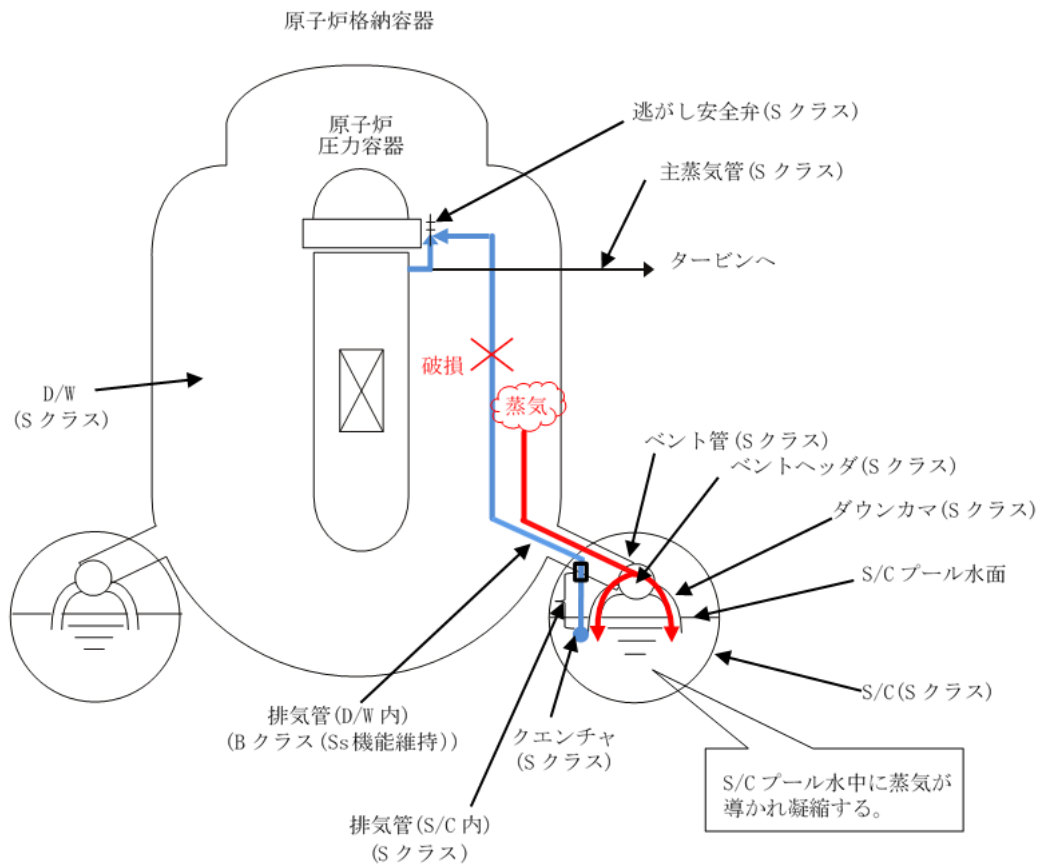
原子炉格納容器

原子炉
圧力容器

逃がし安全弁(S クラス)

主蒸気管(S クラス)

タービンへ

破損

蒸気

D/W
(S クラス)

ベント管(S クラス)

ベントヘッダ(S クラス)

ダウンカマ(S クラス)

S/C プール水面

S/C(S クラス)

排気管(D/W 内)
(B クラス(Ss 機能維持))

クエンチャ
(S クラス)

S/C プール水中に蒸気が導かれ凝縮する。

排気管(S/C 内)
(S クラス)